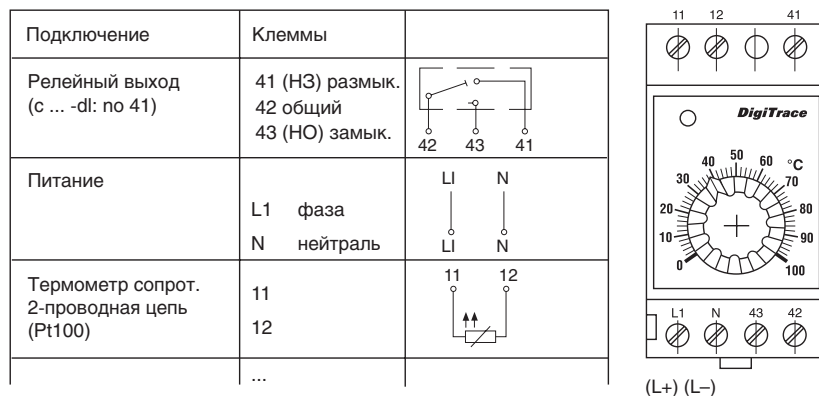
| Подключение | Клеммы | |
|---|---|---|
| Релейный выход (c ... -dl: no 41) | 41 (НЗ) размык. 42 общий 43 (НО) замык. | 42 43 41 |
| Питание | L1 фаза N нейтраль | LI N LI N |
| Термометр сопрот. 2-проводная цепь (Pt100) | 11 12 | 11 12 |
| | ... | |

11 12 41

DigiTrace

0 10 20 30 40 50 60 70 80 90 100 °C

L1 N 43 42

(L+) (L–)